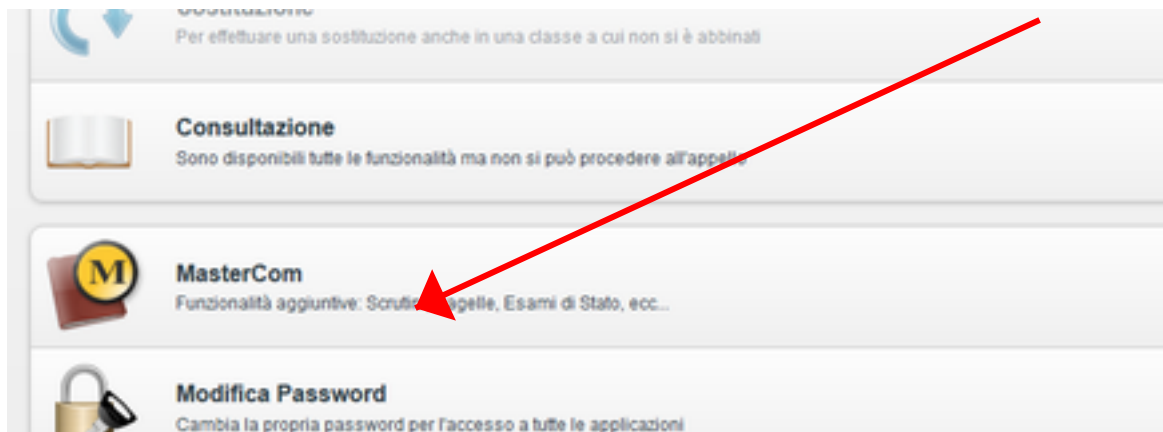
Sostituzione
Per effettuare una sostituzione anche in una classe a cui non si è abbinati

Consultazione
Sono disponibili tutte le funzionalità ma non si può procedere all'appello

M
MasterCom
Funzionalità aggiuntive: Scrutini, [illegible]agelle, Esami di Stato, ecc...

Modifica Password
Cambia la propria password per l'accesso a tutte le applicazioni